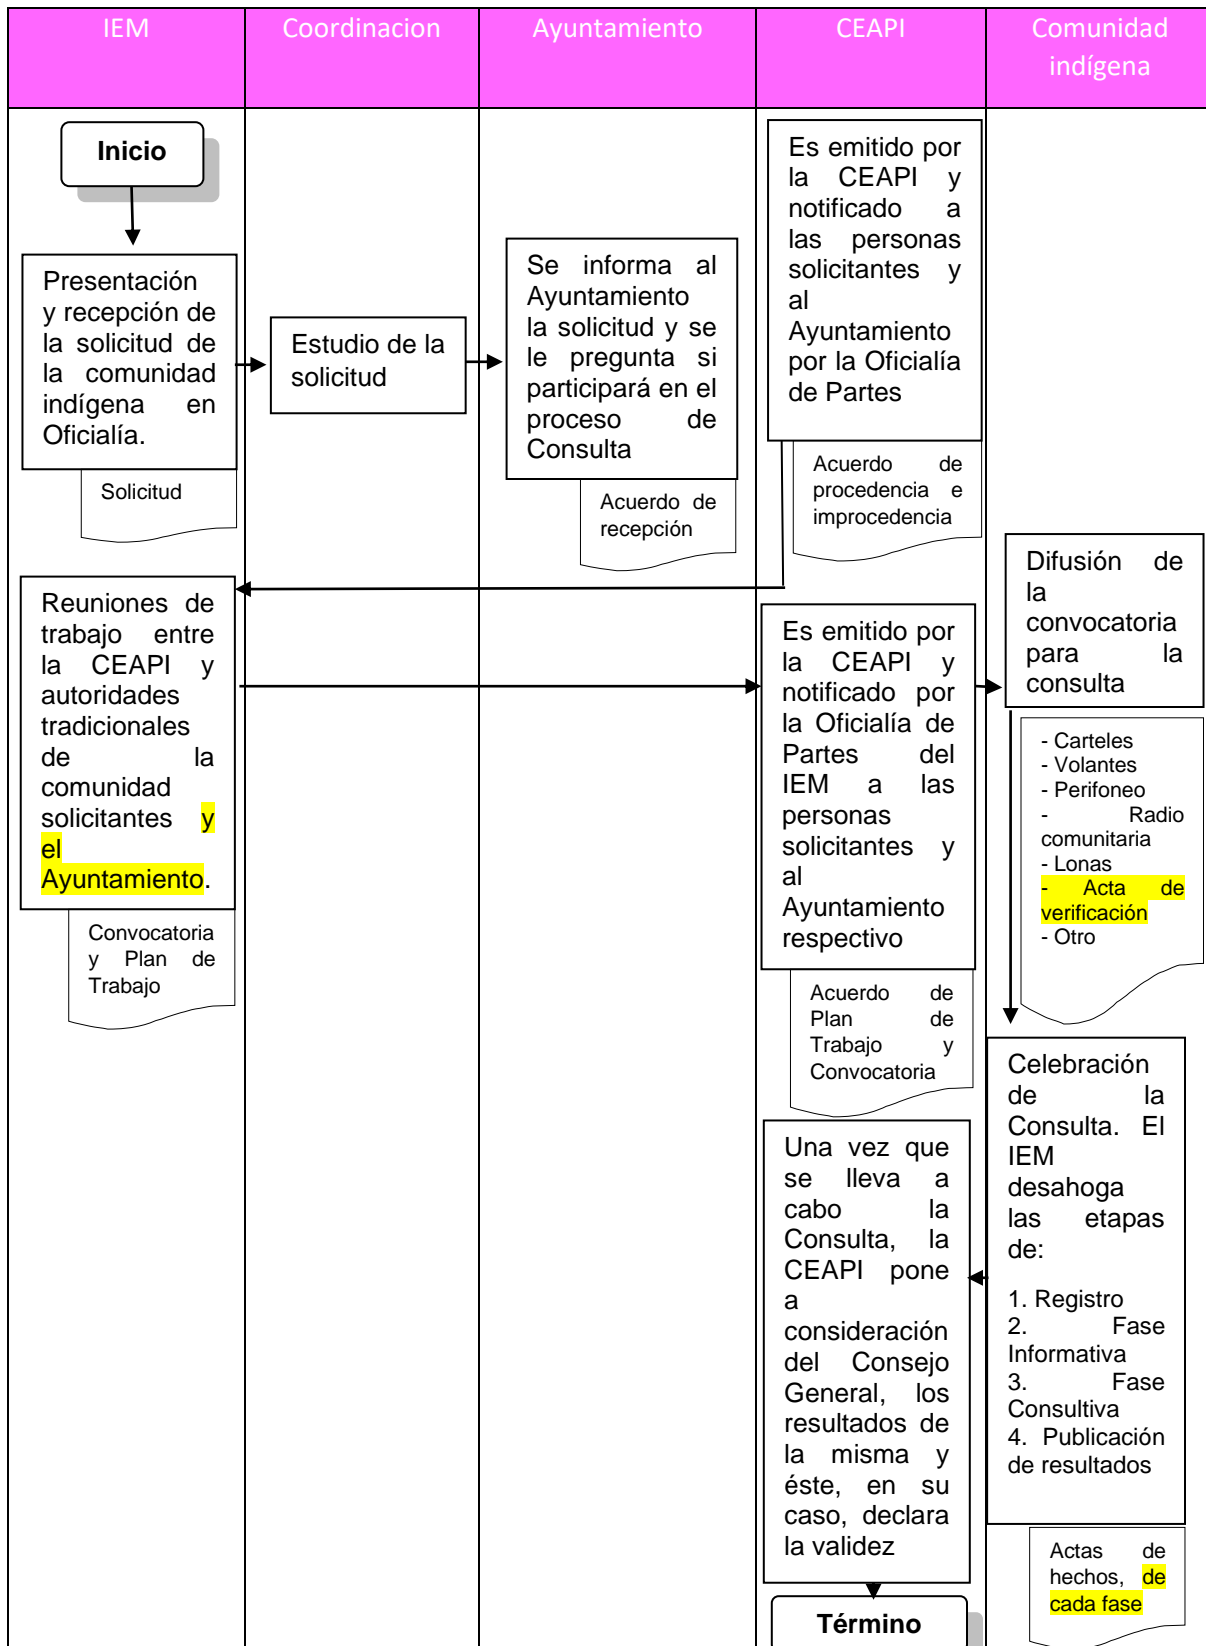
| IEM | Coordinacion | Ayuntamiento | CEAPI | Comunidad indígena |
|---|---|---|---|---|

Inicio

Presentación y recepción de la solicitud de la comunidad indígena en Oficialía.

Solicitud

Estudio de la solicitud

Se informa al Ayuntamiento la solicitud y se le pregunta si participará en el proceso de Consulta

Acuerdo de recepción

Es emitido por la CEAPI y notificado a las personas solicitantes y al Ayuntamiento por la Oficialía de Partes

Acuerdo de procedencia e improcedencia

Reuniones de trabajo entre la CEAPI y autoridades tradicionales de la comunidad solicitantes y el Ayuntamiento.

Convocatoria y Plan de Trabajo

Es emitido por la CEAPI y notificado por la Oficialía de Partes del IEM a las personas solicitantes y al Ayuntamiento respectivo

Acuerdo de Plan de Trabajo y Convocatoria

Difusión de la convocatoria para la consulta

- Carteles
- Volantes
- Perifoneo
- Radio comunitaria
- Lonas
- Acta de verificación
- Otro

Celebración de la Consulta. El IEM desahoga las etapas de:

1. Registro
2. Fase Informativa
3. Fase Consultiva
4. Publicación de resultados

Actas de hechos, de cada fase

Una vez que se lleva a cabo la Consulta, la CEAPI pone a consideración del Consejo General, los resultados de la misma y éste, en su caso, declara la validez

Término